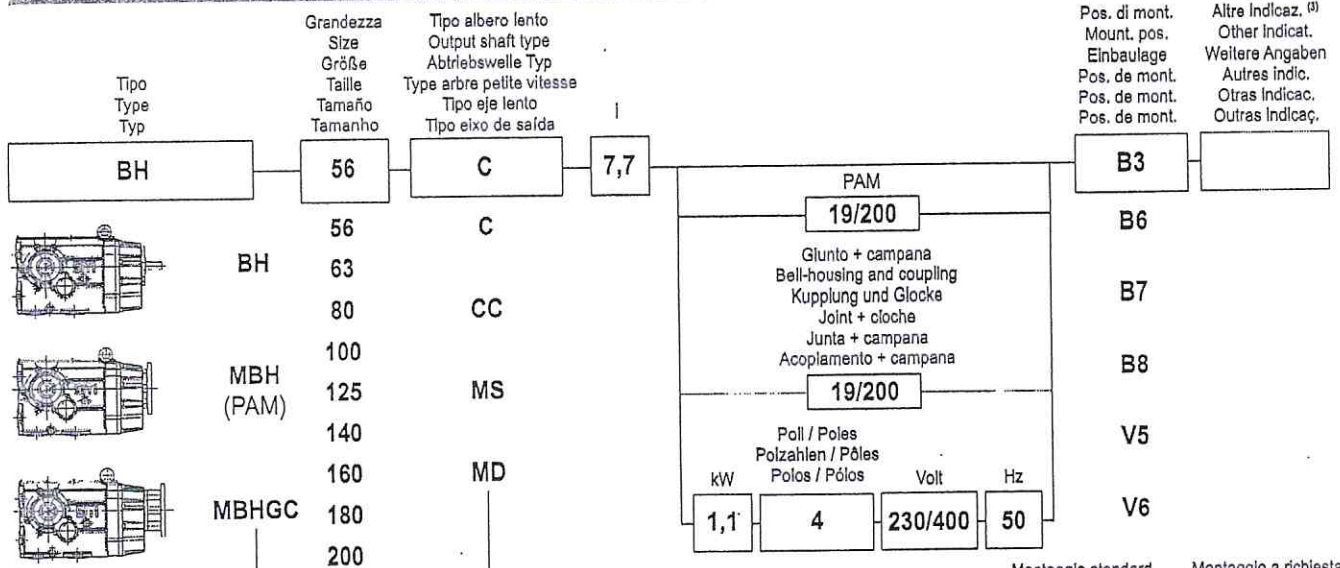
Tipo
Type
Typ

Grandezza
Size
Größe
Taille
Tamaño
Tamanho

Tipo albero lento
Output shaft type
Abtriebswelle Typ
Type arbre petite vitesse
Tipo eje lento
Tipo eixo de saída

i

Pos. di mont.
Mount. pos.
Einbaulage
Pos. de mont.
Pos. de mont.
Pos. de mont.

Altre indicaz. (3)
Other indicat.
Weitere Angaben
Autres indic.
Otras indicac.
Outras indicaç.

BH

56

C

7,7

B3

PAM

19/200

56

C

B6

BH

63

Giunto + campana
Bell-housing and coupling
Kupplung und Glocke
Joint + cloche
Junta + campana
Acoplamento + campana

B7

80

CC

100

B8

MBH
(PAM)

125

MS

19/200

140

V5

Poli / Poles
Polzahlen / Pôles
Polos / Pólos

160

MD

kW

Volt

Hz

MBHGC

180

1,1

4

230/400

50

V6

200

Montaggio standard

Montaggio a richiesta